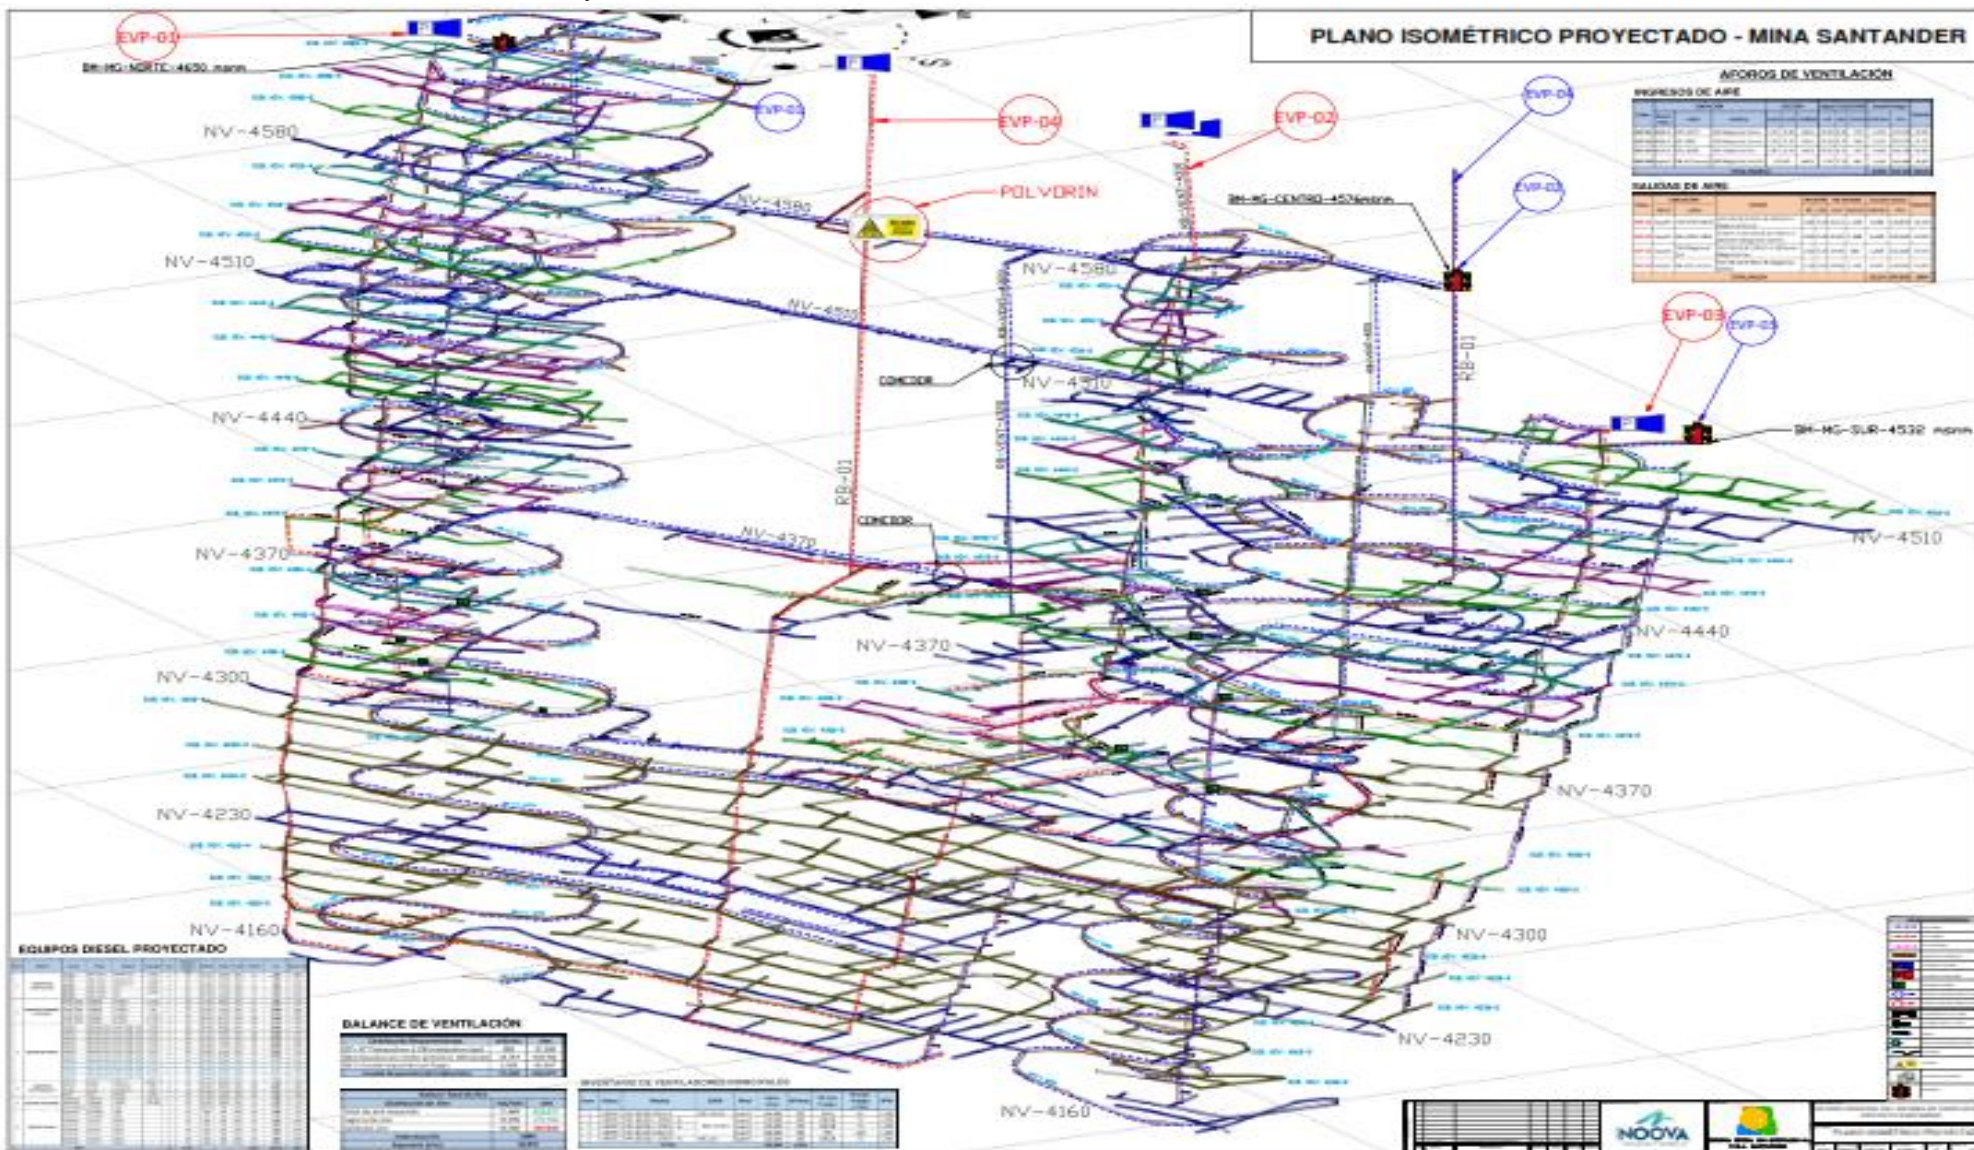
PLANO ISOMÉTRICO PROYECTADO - MINA SANTANDER

EVP-01
BH-MG-NORTE-4630 msnm
EVP-05
EVP-04
EVP-02
EVP-04
EVP-03
POLVORIN
BH-MG-CENTRO-4574msnm
EVP-03
EVP-05
BH-MG-SUR-4532 msnm
COMEDOR
COMEDOR
RB-01
RB-01

AFOROS DE VENTILACIÓN
INGRESOS DE AIRE
SALIDAS DE AIRE

NV-4580
NV-4510
NV-4440
NV-4370
NV-4300
NV-4230
NV-4160
NV-4580
NV-4550
NV-4580
NV-4510
NV-4370
NV-4370
NV-4510
NV-4440
NV-4370
NV-4300
NV-4230
NV-4160

EQUIPOS DIESEL PROYECTADO
BALANCE DE VENTILACIÓN
INVENTARIO DE VENTILADORES PRINCIPALES

NOOVA